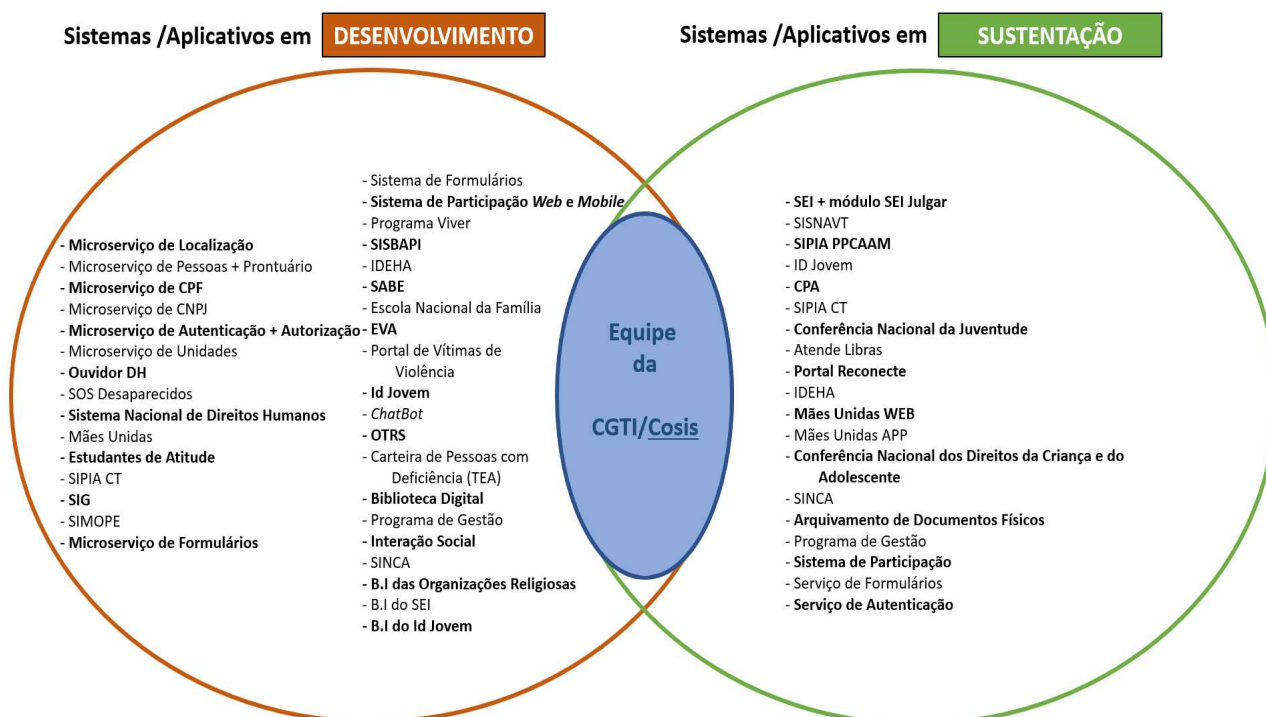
Sistemas /Aplicativos em DESENVOLVIMENTO

Sistemas /Aplicativos em SUSTENTAÇÃO

- Microserviço de Localização
- Microserviço de Pessoas + Prontuário
- Microserviço de CPF
- Microserviço de CNPJ
- Microserviço de Autenticação + Autorização
- Microserviço de Unidades
- Ouvidor DH
- SOS Desaparecidos
- Sistema Nacional de Direitos Humanos
- Mães Unidas
- Estudantes de Atitude
- SIPIA CT
- SIG
- SIMOPE
- Microserviço de Formulários

- Sistema de Formulários
- Sistema de Participação *Web* e *Mobile*
- Programa Viver
- SISBAPI
- IDEHA
- SABE
- Escola Nacional da Família
- EVA
- Portal de Vítimas de Violência
- Id Jovem
- *ChatBot*
- OTRS
- Carteira de Pessoas com Deficiência (TEA)
- Biblioteca Digital
- Programa de Gestão
- Interação Social
- SINCA
- B.I das Organizações Religiosas
- B.I do SEI
- B.I do Id Jovem

Equipe da CGTI/Cosis

- SEI + módulo SEI Julgar
- SISNAVT
- SIPIA PPCAAM
- ID Jovem
- CPA
- SIPIA CT
- Conferência Nacional da Juventude
- Atende Libras
- Portal Reconecte
- IDEHA
- Mães Unidas WEB
- Mães Unidas APP
- Conferência Nacional dos Direitos da Criança e do Adolescente
- SINCA
- Arquivamento de Documentos Físicos
- Programa de Gestão
- Sistema de Participação
- Serviço de Formulários
- Serviço de Autenticação